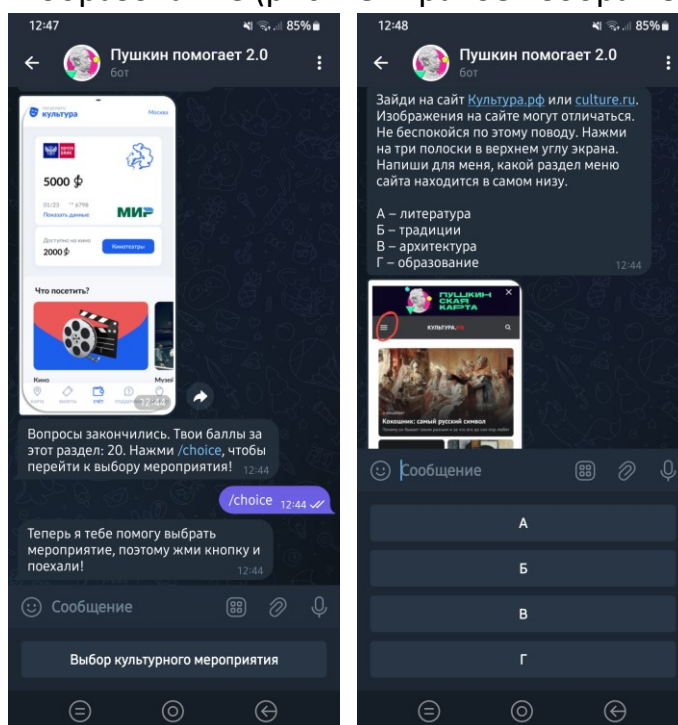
12:47

85%

Пушкин помогает 2.0

бот

культура

Москва

5000 ₽

МИР

Показать данные

Доступно на кино

2000 ₽

Кинотеатры

Что посетить?

Кино

Музеи

12:44

Вопросы закончились. Твои баллы за этот раздел: 20. Нажми /choice, чтобы перейти к выбору мероприятия! 12:44

/choice 12:44

Теперь я тебе помогу выбрать мероприятие, поэтому жми кнопку и поехали! 12:44

Сообщение

Выбор культурного мероприятия

12:48

85%

Пушкин помогает 2.0

бот

Зайди на сайт Культура.рф или culture.ru. Изображения на сайте могут отличаться. Не беспокойся по этому поводу. Нажми на три полоски в верхнем углу экрана. Напиши для меня, какой раздел меню сайта находится в самом низу.

А – литература
Б – традиции
В – архитектура
Г – образование 12:44

ПУШКИНСКАЯ КАРТА

КУЛЬТУРА.РФ

Кокошник: самый русский символ

Сообщение

А

Б

В

Г